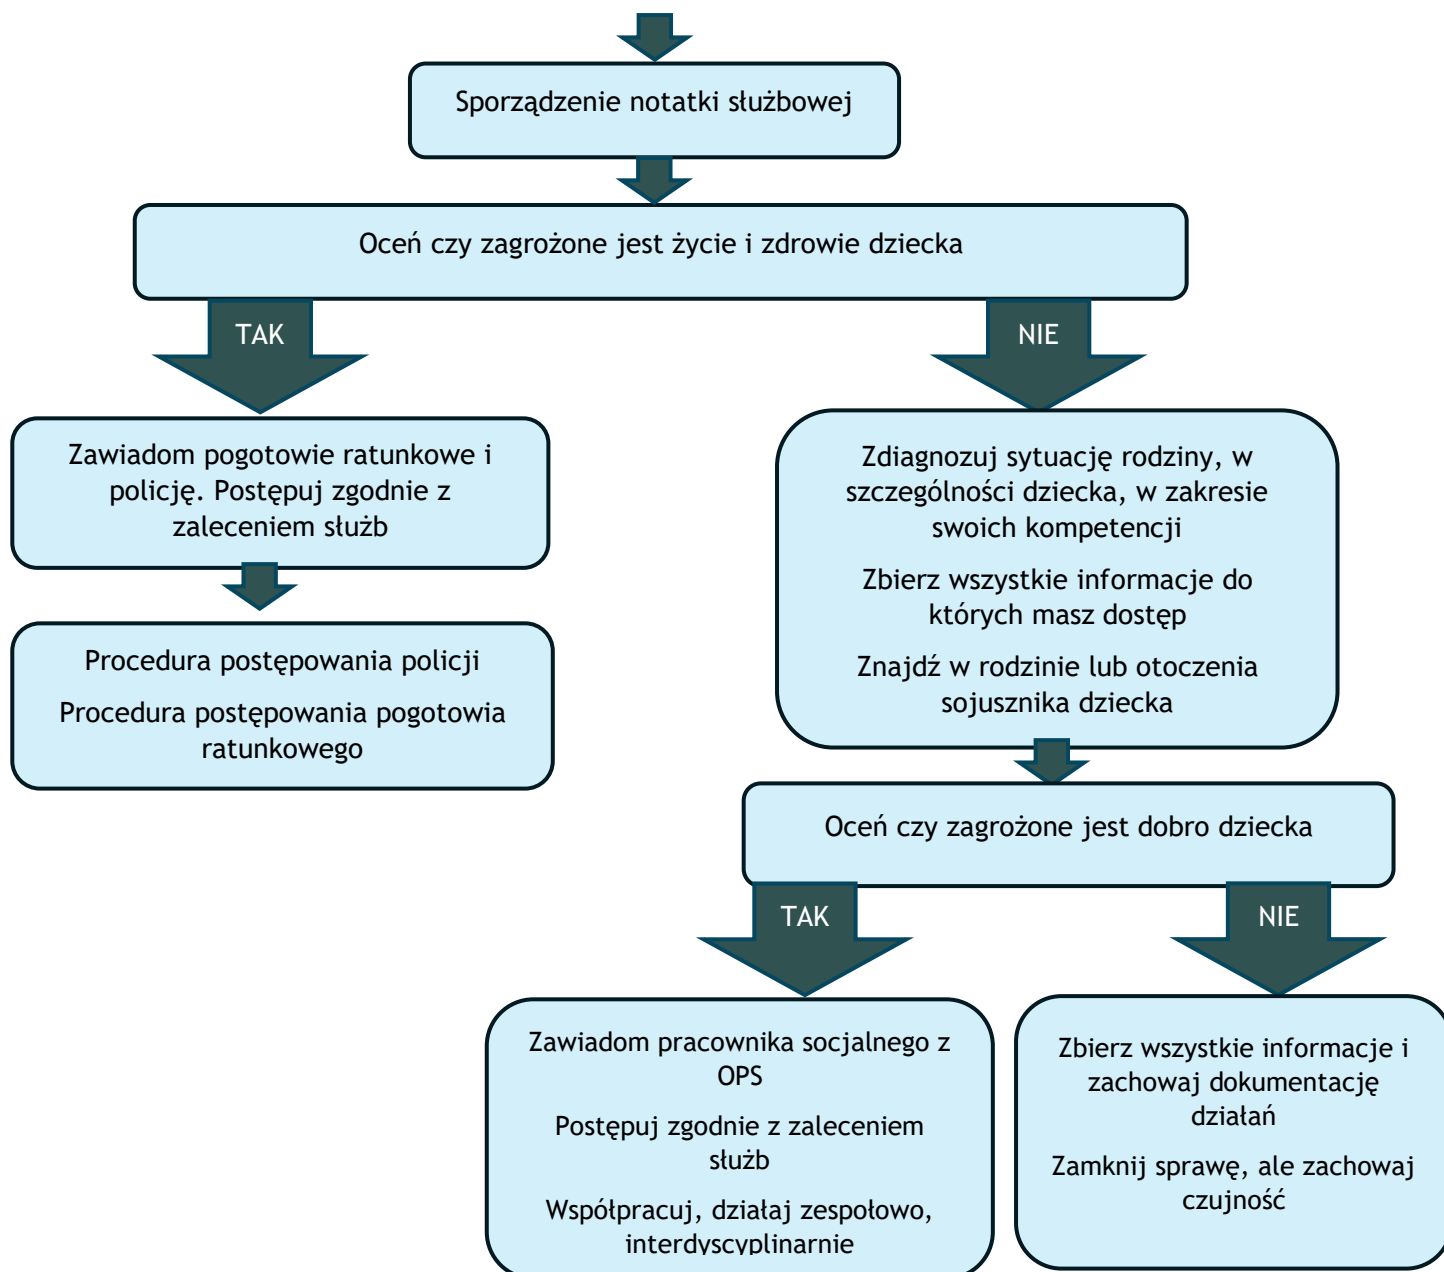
Sporządzenie notatki służbowej

Oceń czy zagrożone jest życie i zdrowie dziecka

TAK

NIE

Zawiadom pogotowie ratunkowe i policję. Postępuj zgodnie z zaleceniem służb

Procedura postępowania policji

Procedura postępowania pogotowia ratunkowego

Zdiagnozuj sytuację rodziny, w szczególności dziecka, w zakresie swoich kompetencji

Zbierz wszystkie informacje do których masz dostęp

Znajdź w rodzinie lub otoczenia sojusznika dziecka

Oceń czy zagrożone jest dobro dziecka

TAK

NIE

Zawiadom pracownika socjalnego z OPS

Postępuj zgodnie z zaleceniem służb

Współpracuj, działaj zespołowo, interdyscyplinarnie

Zbierz wszystkie informacje i zachowaj dokumentację działań

Zamknij sprawę, ale zachowaj czujność